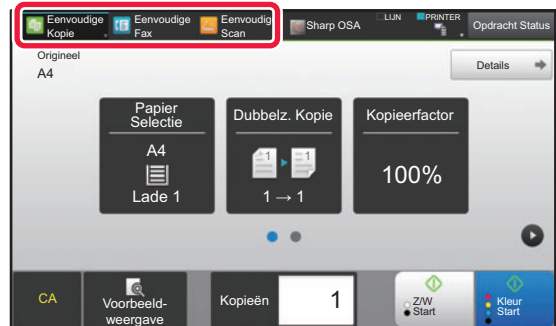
Eenvoudige Kopie
Eenvoudige Fax
Eenvoudig Scan
Sharp OSA
LIJN
PRINTER
Opdracht Status

Origineel
A4

Details

Papier Selectie
A4
Lade 1

Dubbelz. Kopie
1
1
1 → 1

Kopieerfactor
100%

CA
Voorbeeld-weergave
Kopieën
1
Z/W Start
Kleur Start